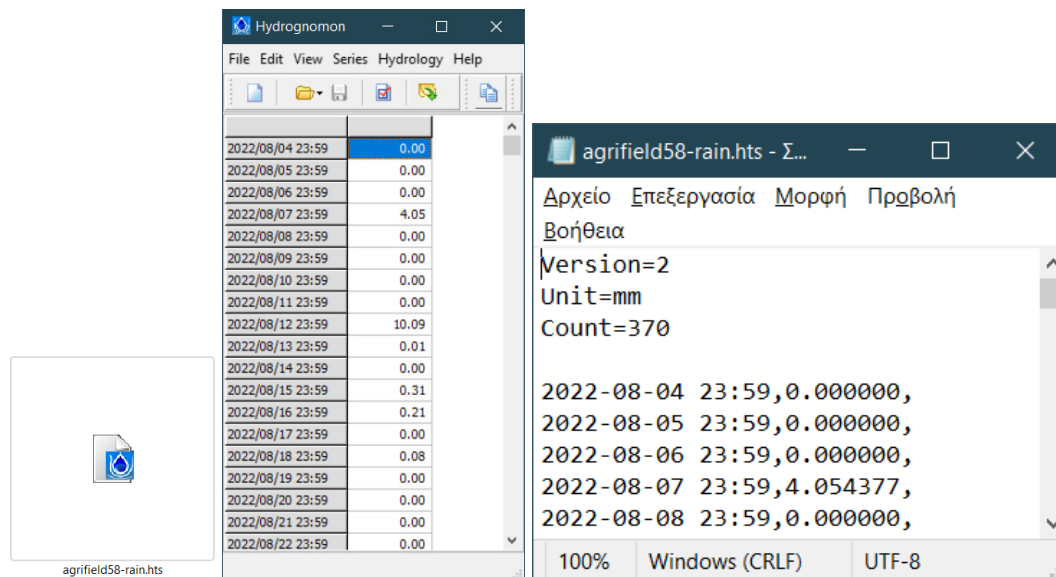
agrifield58-rain.hts

Hydrognomon

File Edit View Series Hydrology Help

| | |
|---|---|
| 2022/08/04 23:59 | 0.00 |
| 2022/08/05 23:59 | 0.00 |
| 2022/08/06 23:59 | 0.00 |
| 2022/08/07 23:59 | 4.05 |
| 2022/08/08 23:59 | 0.00 |
| 2022/08/09 23:59 | 0.00 |
| 2022/08/10 23:59 | 0.00 |
| 2022/08/11 23:59 | 0.00 |
| 2022/08/12 23:59 | 10.09 |
| 2022/08/13 23:59 | 0.01 |
| 2022/08/14 23:59 | 0.00 |
| 2022/08/15 23:59 | 0.31 |
| 2022/08/16 23:59 | 0.21 |
| 2022/08/17 23:59 | 0.00 |
| 2022/08/18 23:59 | 0.08 |
| 2022/08/19 23:59 | 0.00 |
| 2022/08/20 23:59 | 0.00 |
| 2022/08/21 23:59 | 0.00 |
| 2022/08/22 23:59 | 0.00 |

agrifield58-rain.hts - Σ...

Αρχείο Επεξεργασία Μορφή Προβολή Βοήθεια

Version=2
Unit=mm
Count=370

2022-08-04 23:59,0.000000,
2022-08-05 23:59,0.000000,
2022-08-06 23:59,0.000000,
2022-08-07 23:59,4.054377,
2022-08-08 23:59,0.000000,

100% Windows (CRLF) UTF-8